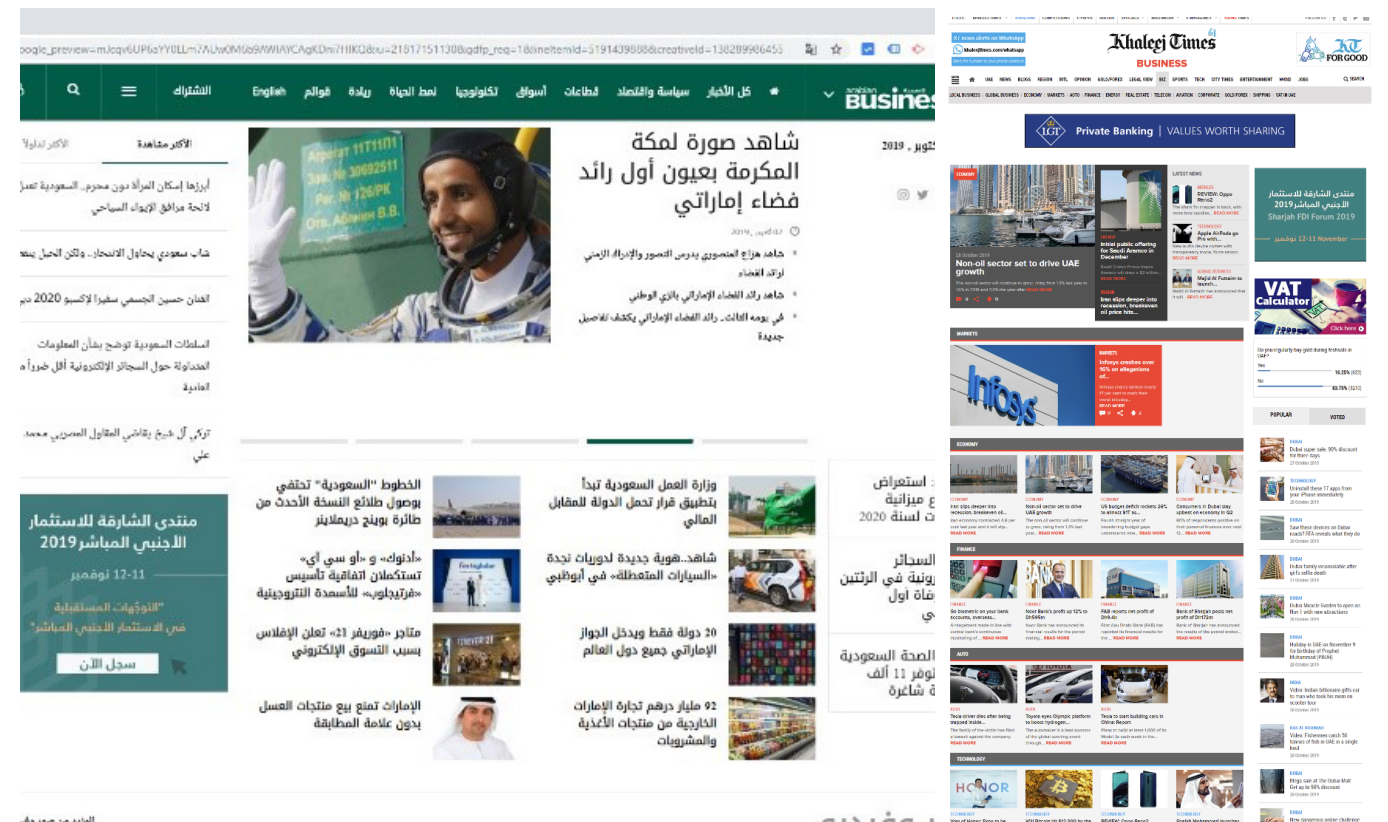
oogle_preview=mJcqv6UP6sYY0LLm7ADw0M6b9AWIAYCAgKDmi7HIKQ&ou=21817151130&gdfp_req=1&lineItemId=5191439868&creativeId=138209986455

Business arabian

كل الأخبار | سياسة واقتصاد | قطاعات | أسواق | تكنولوجيا | نمط الحياة | ريادة | قوائم | English | اشتراك

الأكثر مشاهدة | الأكثر تداولاً

أبرزها إمكان المرأة دون محرم.. السعودية تعدل لائحة مرافق الإيواء السياحي

شاب سعودي يحاول الانتحار.. ولكن الحبل ينقطع

الفنان حسين الجسمي سفيراً لإكسبو 2020 دبي

السلطات السعودية توضح بشأن المعلومات المتداولة حول السجائر الإلكترونية أقل ضرراً من العادية

تركي آل شيخ يقاضي المقاول المصري محمد علي

منتدى الشارقة للاستثمار الأجنبي المباشر 2019

12-11 نوفمبر

"التوجهات المستقبلية في الاستثمار الأجنبي المباشر"

سجل الآن

أكتوبر, 2019

شاهد صورة لمكة المكرمة بعيون أول رائد فضاء إماراتي

2019 ,أكتوبر 07

شاهد هزاع المنصوري يدرس التصور والإدراك الزمني لرائد الفضاء

شاهد رائد الفضاء الإماراتي بالزي الوطني

في يومه الثالث.. رائد الفضاء الإماراتي يكتشف تفاصيل جديدة

وزارة العمل السعودية تبدأ بتطبيق قرار تحمل الدولة للمقابل المالي

الخطوط "السعودية" تحتفي بوصول طلائع النسخة الأحدث من طائرة بوينغ دريملاينر

شاهد..هوية جديدة لدوريات نجدة «السيارات المتعطلة» في أبوظبي

«أدنوك» و «أو سي آي» تستكملان اتفاقية تأسيس «فرتيجلوب» للأسمدة النتروجينية

20 دولة فقط ويدخل الجواز الإماراتي جميع دول العالم

متاجر «فوريفر 21» تعلن الإفلاس بسبب التسوق الإلكتروني

92 مليار درهم تجارة الإمارات الخارجية من منتجات الأغذية والمشروبات

الإمارات تمنع بيع منتجات العسل بدون علامة المطابقة

استعراض ميزانية لسنة 2020

السجائر في الرتنين أول

الصحة السعودية توفر 11 ألف شاغرة

Khaleej Times BUSINESS

KT FOR GOOD

KT news alerts on WhatsApp

UAE NEWS BLOGS REGION INTL OPINION GOLD/FOREX LEGAL VIEW BIZ SPORTS TECH CITY TIMES ENTERTAINMENT WKND JOBS SEARCH

LOCAL BUSINESS | GLOBAL BUSINESS | ECONOMY | MARKETS | AUTO | FINANCE | ENERGY | REAL ESTATE | TELECOM | AVIATION | CORPORATE | GOLD/FOREX | SHIPPING | VAT IN UAE

LGT Private Banking | VALUES WORTH SHARING

ECONOMY
Non-oil sector set to drive UAE growth

Initial public offering for Saudi Aramco in December

Iran slips deeper into recession, brainwaves oil price hits...

LATEST NEWS

REVIEW: Oppo Reno2

Apple AirPods go Pro with...

Majid Al Futtaim to launch...

منتدى الشارقة للاستثمار الأجنبي المباشر 2019
Sharjah FDI Forum 2019
12-11 نوفمبر | 12-11 November

VAT Calculator
Click here

Yes 16.25%
No 83.75%

POPULAR | VOTED

MARKETS
Infosys crashes over 16% on allegations of...

ECONOMY

FINANCE

AUTO

TECHNOLOGY

Dubai super sale: 90% discount for three days

Uninstall these 17 apps from your iPhone immediately

Saw these devices on Dubai roads? RTA reveals what they do

Dubai Miracle Garden to open on Nov 1 with new attractions

Holiday in UAE on November 9 for birthday of Prophet Muhammad

Video: Indian billionaire gifts car to man who took his mom on scooter tour

Mega sale at the Dubai Mall: Get up to 90% discount

HONOR